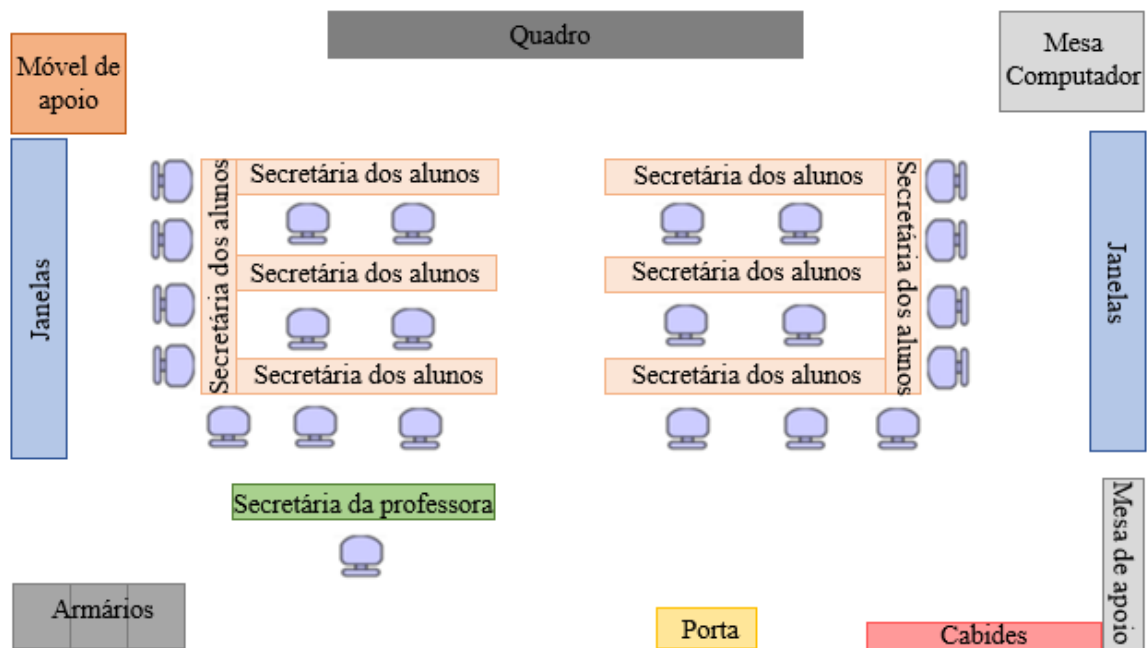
Quadro

Móvel de apoio

Mesa Computador

Janelas

Secretária dos alunos

Secretária dos alunos

Secretária dos alunos

Secretária dos alunos

Secretária dos alunos

Secretária dos alunos

Secretária dos alunos

Secretária dos alunos

Janelas

Secretária da professora

Mesa de apoio

Armários

Porta

Cabides